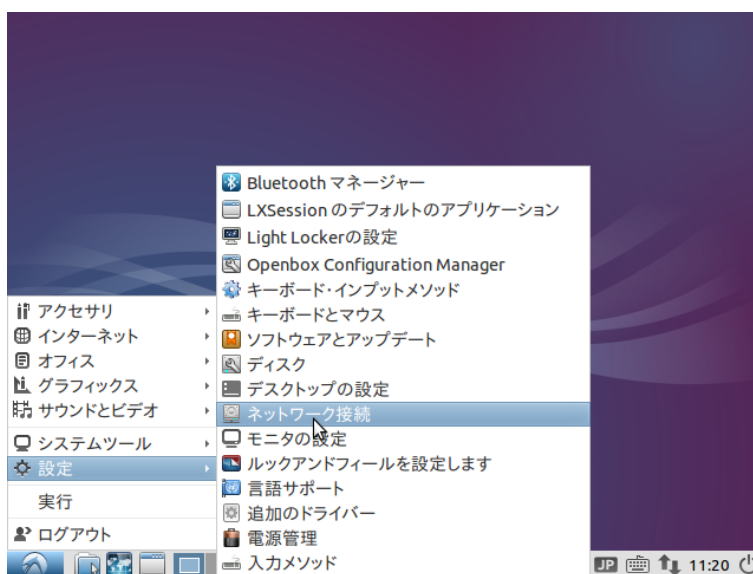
Bluetooth マネージャー
LXSession のデフォルトのアプリケーション
Light Lockerの設定
Openbox Configuration Manager
キーボード・インプットメソッド
キーボードとマウス
ソフトウェアとアップデート
ディスク
デスクトップの設定
ネットワーク接続
モニタの設定
ルックアンドフィールを設定します
言語サポート
追加のドライバー
電源管理
入力メソッド

アクセサリ
インターネット
オフィス
グラフィックス
サウンドとビデオ
システムツール
設定
実行
ログアウト

JP
11:20